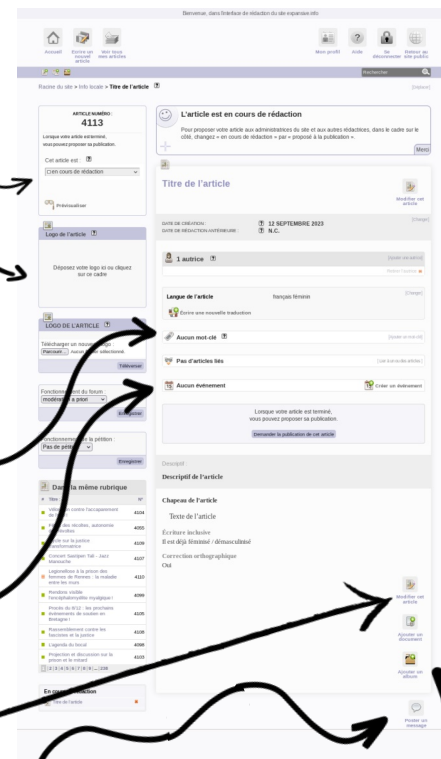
Bienvenue, dans l'interface de rédaction du site expansive.info

Accueil | Écrire un nouvel article | Voir tous mes articles | Mon profil | Aide | Se déconnecter | Retour au site public

Rechercher

Racine du site » Info locale » Titre de l'article

[déplier]

ARTICLE NUMÉRO :
4113

Lorsque votre article est terminé, vous pouvez proposer sa publication.

Cet article est :
en cours de rédaction

Prévisualiser

Logo de l'article

Déposez votre logo ici ou cliquez sur ce cadre

LOGO DE L'ARTICLE

Télécharger un nouveau logo :
Parcourir... Aucun fichier sélectionné
Télécharger

Fonctionnement du forum
modéré à priori
Enregistrer

Fonctionnement de la pétition :
Pas de pétition
Enregistrer

Dans la même rubrique

| # | Titre | N° |
|---|---|---|
| | Mobilisation contre l'accaparement de l'eau | 4104 |
| | Festival des récoltes, autonomie alimentaire | 4093 |
| | Marche sur la justice transformatrice | 4109 |
| | Concert Swinger Tati - Jazz Manouche | 4107 |
| | Législatives à la prison des femmes de Rennes : la maladie entre les murs | 4110 |
| | Rendons visible l'encéphalomyélite myalgique ! | 4099 |
| | Procès du 8/12 : les prochains évènements de soutien en Bretagne ! | 4105 |
| | Rassemblement contre les fascistes et la justice | 4105 |
| | L'agenda du local | 4098 |
| | Projection et discussion sur la prison et le travail | 4103 |

1 2 3 4 5 6 7 8 9 ... 239

En cours de rédaction
Titre de l'article

L'article est en cours de rédaction

Pour proposer votre article aux administrateurs du site et aux autres rédactrices, dans le cadre sur le côté, changez « en cours de rédaction » par « proposé à la publication ».

Merci

Titre de l'article

Modifier cet article

DATE DE CRÉATION : 12 SEPTEMBRE 2023
DATE DE RÉDACTION ANTÉRIEURE : N.C.

[Changer]

1 autrice

[Ajouter une autrice]

Retirer l'autrice

Langue de l'article | français féminine | [Changer]

Écrire une nouvelle traduction

Aucun mot-clé

[Ajouter un mot-clé]

Pas d'articles liés

[Lier à un autre article]

Aucun événement

Créer un événement

Lorsque votre article est terminé, vous pouvez proposer sa publication.

Demander la publication de cet article

Descriptif

Descriptif de l'article

Chapeau de l'article

Texte de l'article

Écriture inclusive
Il est déjà féminisé / démasculinisé

Correction orthographique
Oui

Modifier cet article

Ajouter un document

Ajouter un album

Poster un message